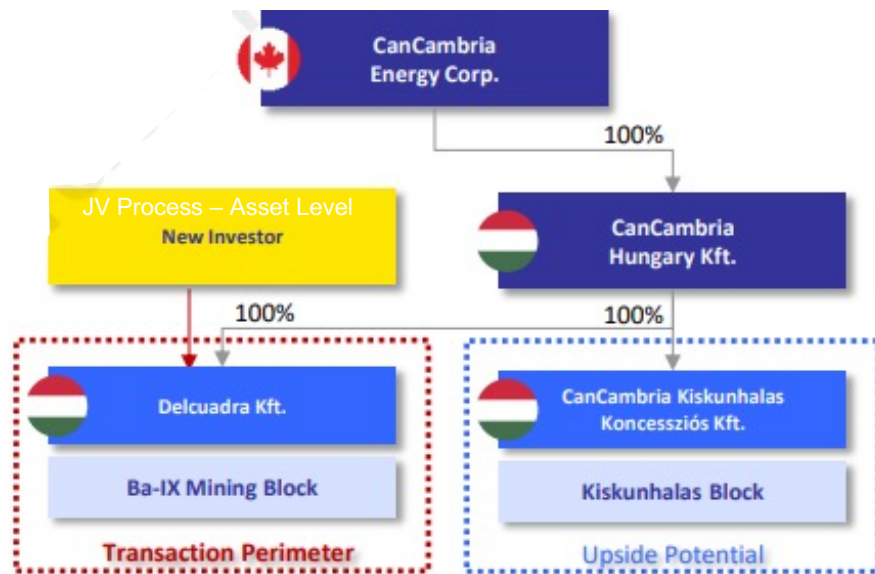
CanCambria Energy Corp.

100%

JV Process – Asset Level
New Investor

CanCambria Hungary Kft.

100%

100%

Delcuadra Kft.

Ba-IX Mining Block

Transaction Perimeter

CanCambria Kiskunhalas Koncessziós Kft.

Kiskunhalas Block

Upside Potential